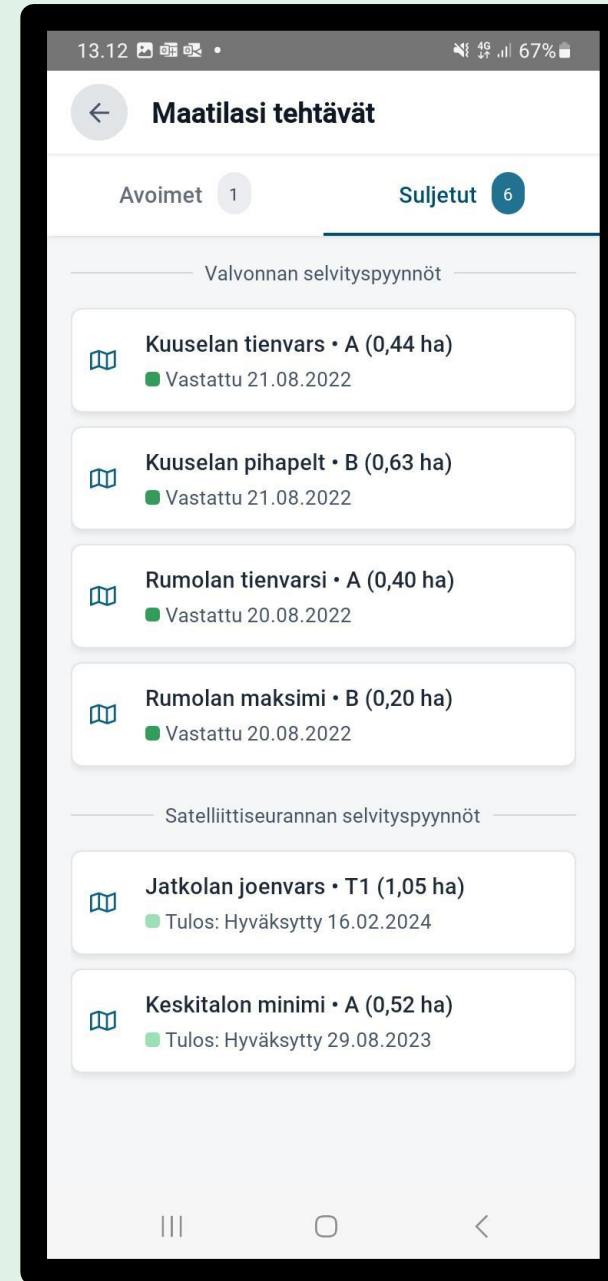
13.12 • 4G 67%

Maatilasi tehtävät

Avoimet 1

Suljetut 6

Valvonnan selvityspyynnöt

Kuuselan tienvars • A (0,44 ha)
Vastattu 21.08.2022

Kuuselan pihapelt • B (0,63 ha)
Vastattu 21.08.2022

Rumolan tienvarsi • A (0,40 ha)
Vastattu 20.08.2022

Rumolan maksimi • B (0,20 ha)
Vastattu 20.08.2022

Satelliittiseurannan selvityspyynnöt

Jatkolan joenvars • T1 (1,05 ha)
Tulos: Hyväksytty 16.02.2024

Keskitalon minimi • A (0,52 ha)
Tulos: Hyväksytty 29.08.2023